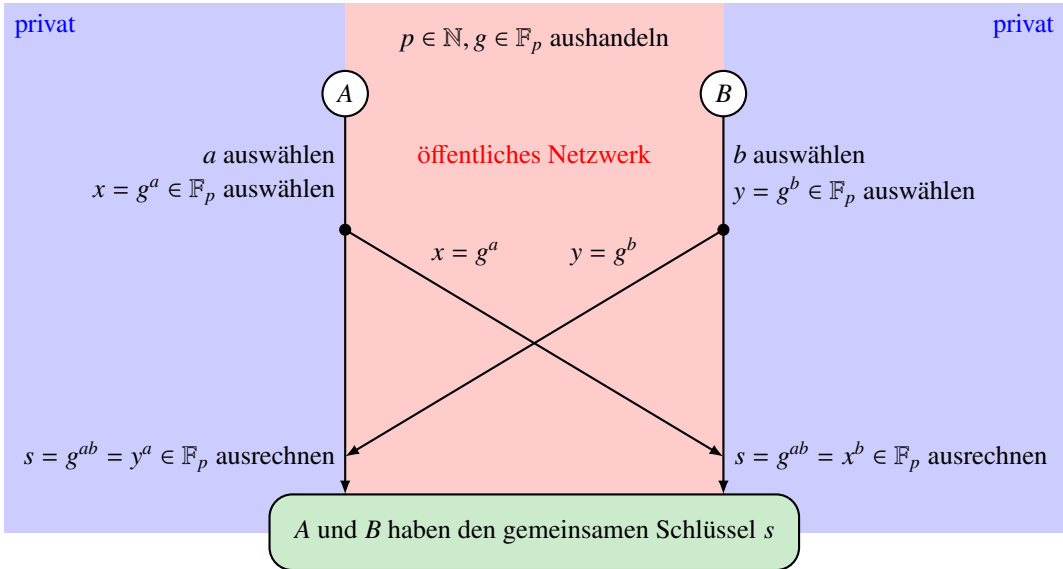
privat

$p \in \mathbb{N}, g \in \mathbb{F}_p$ aushandeln

privat

$A$

$B$

$a$ auswählen
$x = g^a \in \mathbb{F}_p$ auswählen

öffentliches Netzwerk

$b$ auswählen
$y = g^b \in \mathbb{F}_p$ auswählen

$x = g^a$

$y = g^b$

$s = g^{ab} = y^a \in \mathbb{F}_p$ ausrechnen

$s = g^{ab} = x^b \in \mathbb{F}_p$ ausrechnen

$A$ und $B$ haben den gemeinsamen Schlüssel $s$